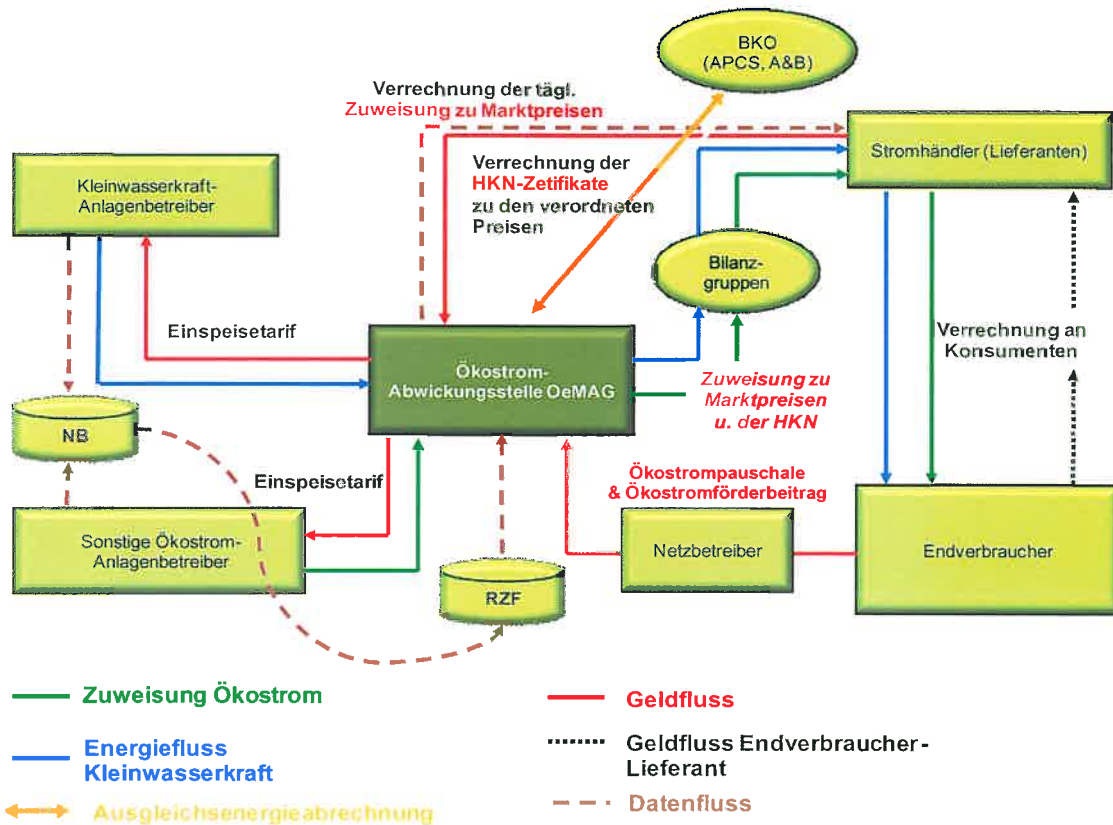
BKO
(APCS, A&B)

Verrechnung der tägl.
Zuweisung zu Marktpreisen

Stromhändler (Lieferanten)

Kleinwasserkraft-
Anlagenbetreiber

Verrechnung der
HKN-Zetifikate
zu den verordneten
Preisen

Bilanz-
gruppen

Einspeisetarif

Ökostrom-
Abwicklungsstelle OeMAG

Verrechnung an
Konsumenten

Zuweisung zu
Marktpreisen
u. der HKN

NB

Einspeisetarif

Ökostrompauschale
& Ökostromförderbeitrag

Sonstige Ökostrom-
Anlagenbetreiber

Netzbetreiber

Endverbraucher

RZF

Zuweisung Ökostrom

Geldfluss

Energiefluss
Kleinwasserkraft

Geldfluss Endverbraucher-
Lieferant

Ausgleichsenergieabrechnung

Datenfluss